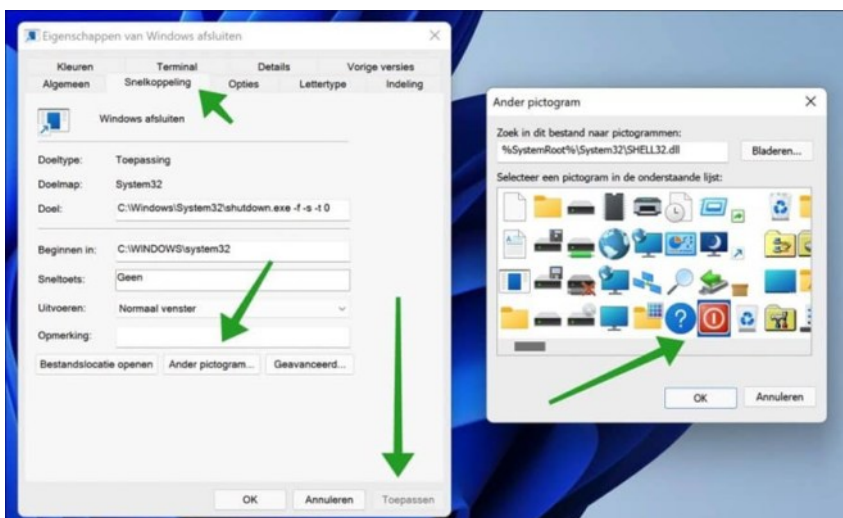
Eigenschappen van Windows afsluiten

Kleuren | Terminal | Details | Vorige versies
Algemeen | Snelkoppeling | Opties | Lettertype | Indeling

Windows afsluiten

Doeltype: Toepassing

Doelmap: System32

Doel: C:\Windows\System32\shutdown.exe -f -s -t 0

Beginnen in: C:\WINDOWS\system32

Sneltoets: Geen

Uitvoeren: Normaal venster

Opmerking:

Bestandslocatie openen | Ander pictogram... | Geavanceerd...

OK | Annuleren | Toepassen

Ander pictogram

Zoek in dit bestand naar pictogrammen:

%SystemRoot%\System32\SHELL32.dll

Bladeren...

Selecteer een pictogram in de onderstaande lijst:

OK | Annuleren